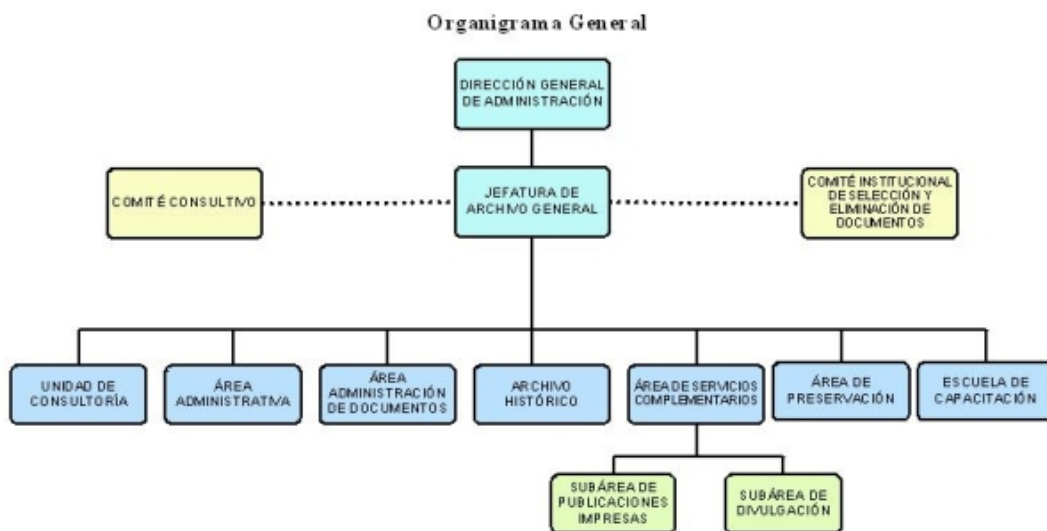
Organigrama General

DIRECCIÓN GENERAL DE ADMINISTRACIÓN

COMITÉ CONSULTIVO

JEFATURA DE ARCHIVO GENERAL

COMITÉ INSTITUCIONAL DE SELECCIÓN Y ELIMINACIÓN DE DOCUMENTOS

UNIDAD DE CONSULTORÍA

ÁREA ADMINISTRATIVA

ÁREA ADMINISTRACIÓN DE DOCUMENTOS

ARCHIVO HISTÓRICO

ÁREA DE SERVICIOS COMPLEMENTARIOS

ÁREA DE PRESERVACIÓN

ESCUELA DE CAPACITACIÓN

SUBÁREA DE PUBLICACIONES IMPRESAS

SUBÁREA DE DIVULGACIÓN